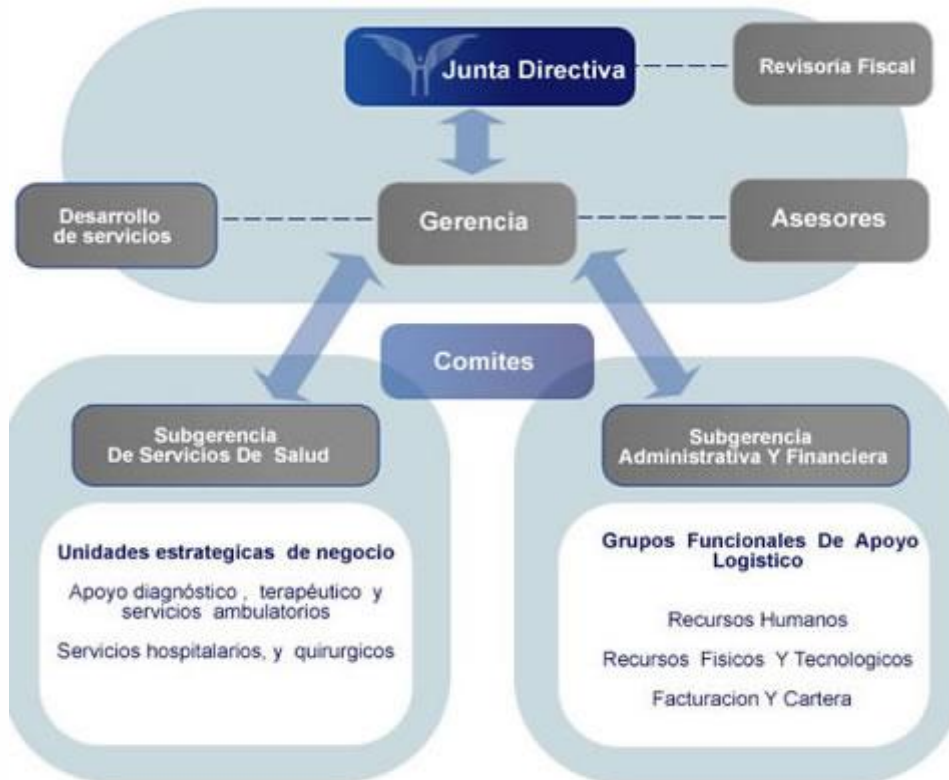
Junta Directiva

Revisoria Fiscal

Desarrollo de servicios

Gerencia

Asesores

Comites

Subgerencia De Servicios De Salud

Unidades estrategicas de negocio

Apoyo diagnóstico , terapéutico y servicios ambulatorios

Servicios hospitalarios, y quirurgicos

Subgerencia Administrativa Y Financiera

Grupos Funcionales De Apoyo Logistico

Recursos Humanos

Recursos Fisicos Y Tecnologicos

Facturacion Y Cartera